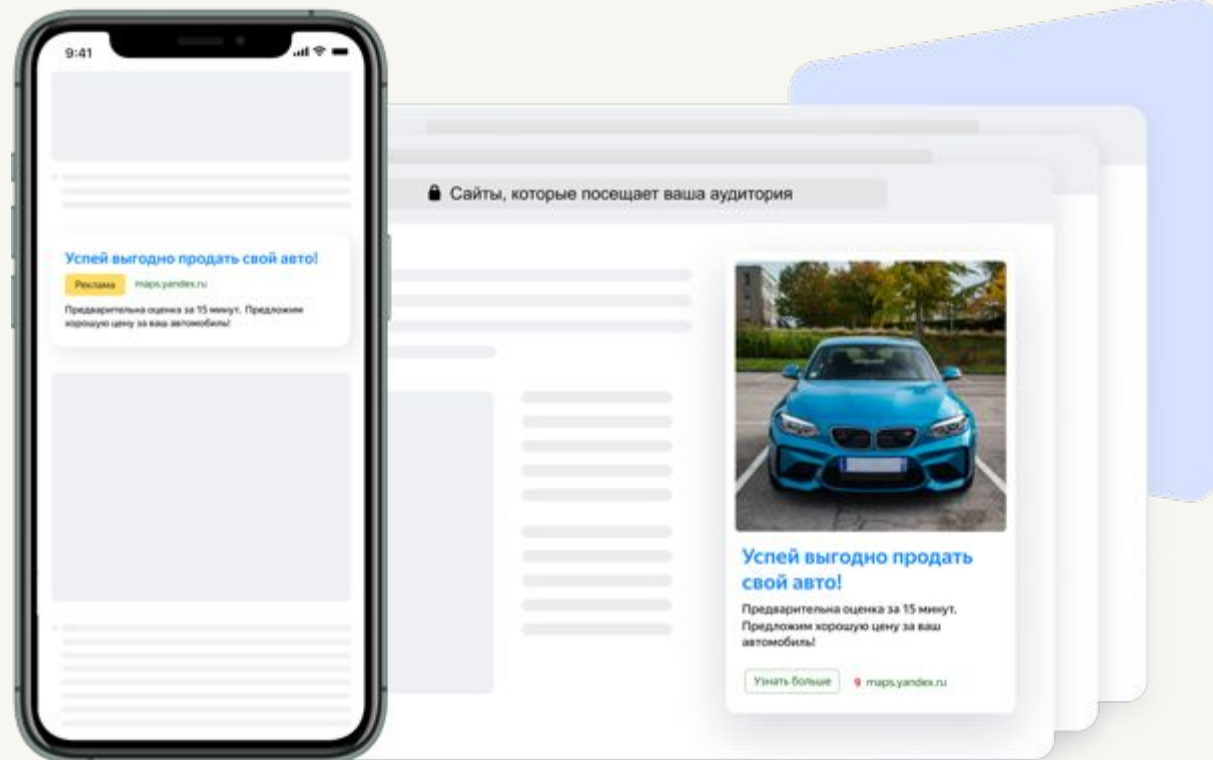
9:41

Успей выгодно продать свой авто!

Реклама maps.yandex.ru

Предварительна оценка за 15 минут. Предложим хорошую цену за ваш автомобиль!

Сайты, которые посещает ваша аудитория

Успей выгодно продать свой авто!

Предварительна оценка за 15 минут. Предложим хорошую цену за ваш автомобиль!

Узнать больше

maps.yandex.ru